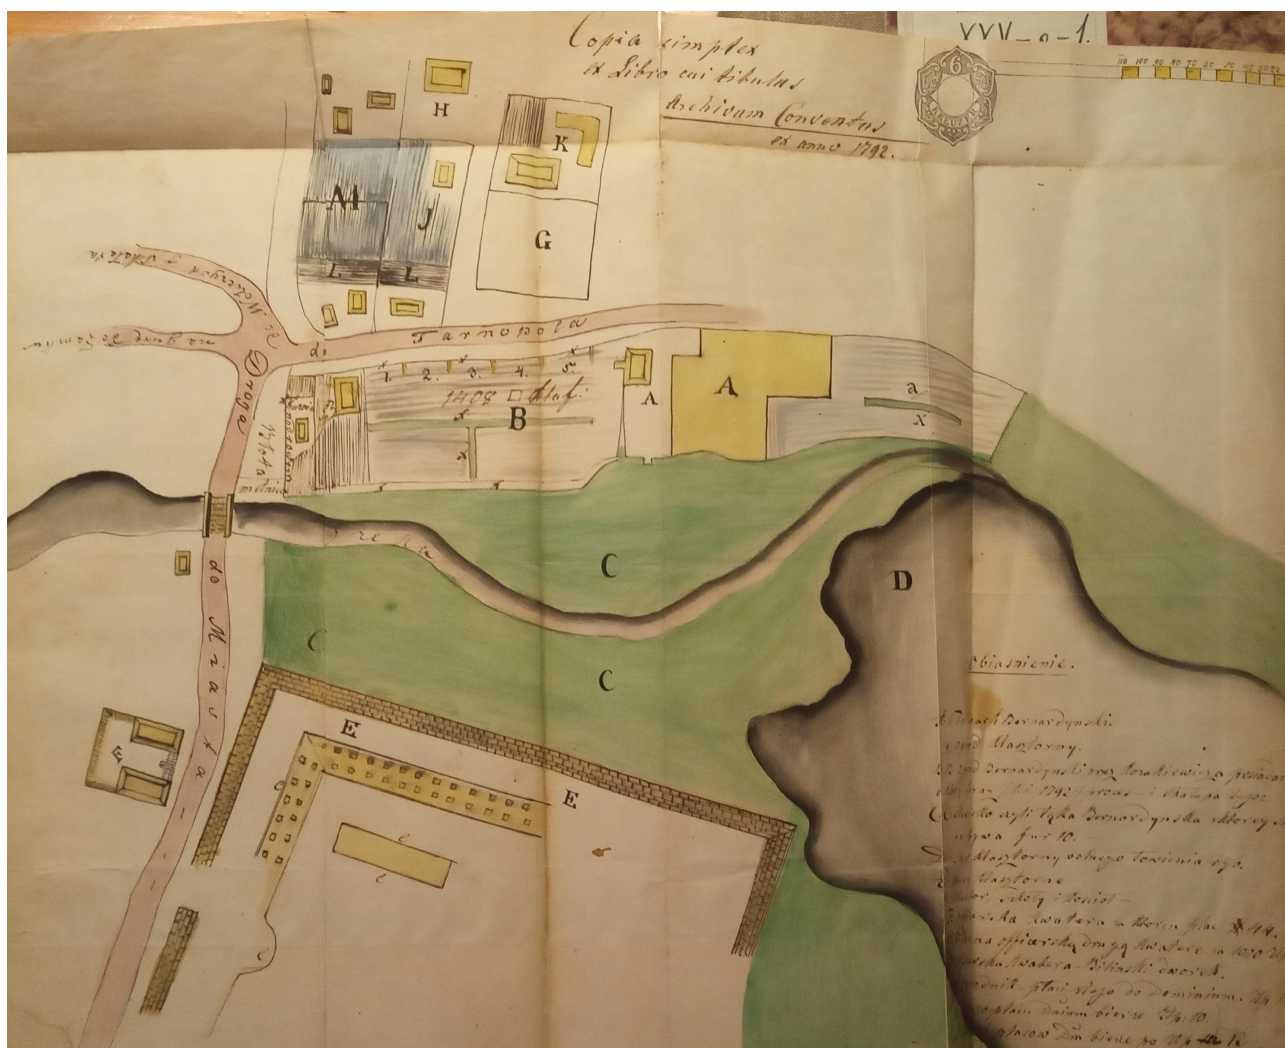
Copia simplex
ex Libro cui titulus
Archivum Conventus
ex anno 1792.

XXV-a-1.

H
K
M
J
G
L
L

Droga do Tarnopola
Droga do Wolicy i Zbaraża
Droga do Miasta

1. 2. 3. 4. 5.
1408 □ klaf.
B
A
A
a
x
Młyn
C
C
C
D
E
E
E
e
e

Objaśnienie.
A. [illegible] Bernardyńskie.
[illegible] Klasztorny.
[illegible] Bernardyńskich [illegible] 1792 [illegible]
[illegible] Bernardyńska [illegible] fur 10.
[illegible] Klasztorny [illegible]
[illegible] Klasztorne
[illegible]
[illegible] kwatera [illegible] № 44.
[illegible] officerska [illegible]
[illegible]
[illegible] do Dominium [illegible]
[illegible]
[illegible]